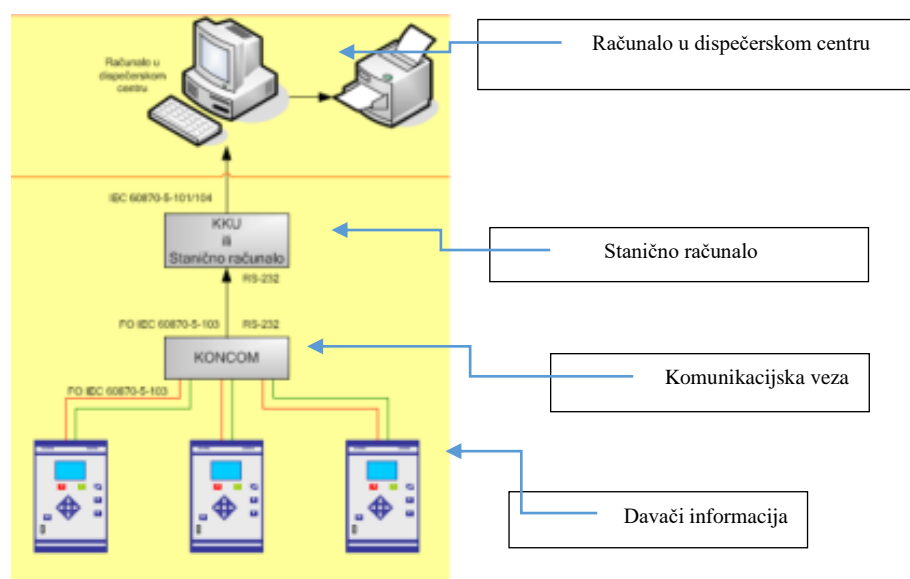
Računalo u dispečerskom centru

Računalo u dispečerskom centru

IEC 60870-5-101/104

KKU ili Stanično računalo

Stanično računalo

RS-232

FO IEC 60870-5-103

RS-232

KONCOM

Komunikacijska veza

FO IEC 60870-5-103

Davači informacija